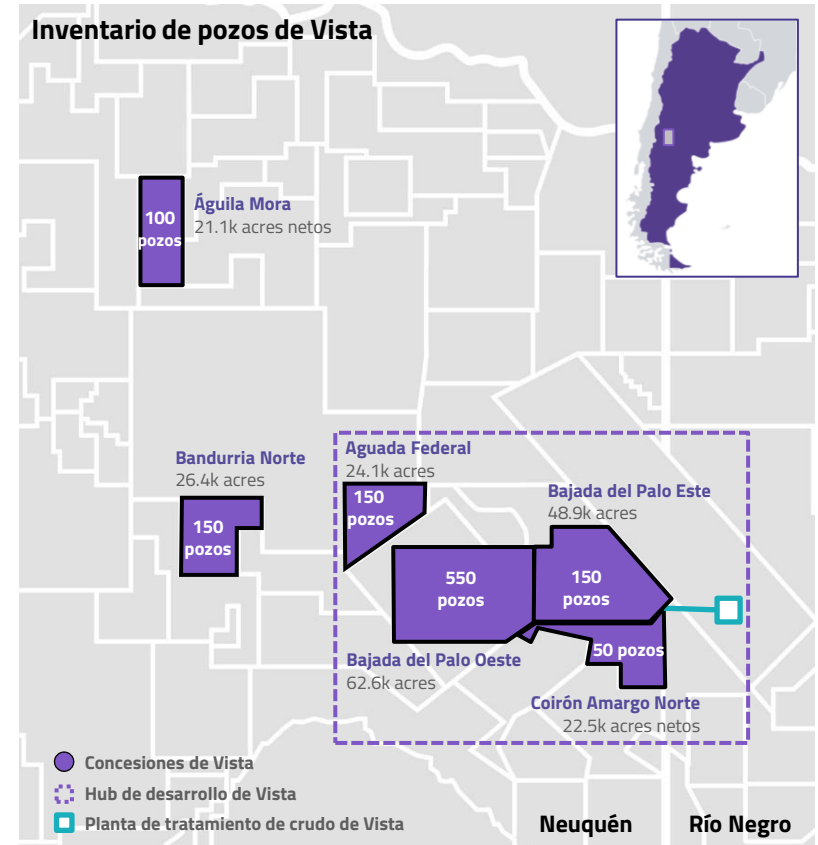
Inventario de pozos de Vista

100 pozos
Águila Mora
21.1k acres netos

Bandurria Norte
26.4k acres
150 pozos

Aguada Federal
24.1k acres
150 pozos

Bajada del Palo Este
48.9k acres

550 pozos

150 pozos

50 pozos

Bajada del Palo Oeste
62.6k acres

Coirón Amargo Norte
22.5k acres netos

Concesiones de Vista
Hub de desarrollo de Vista
Planta de tratamiento de crudo de Vista

Neuquén
Río Negro